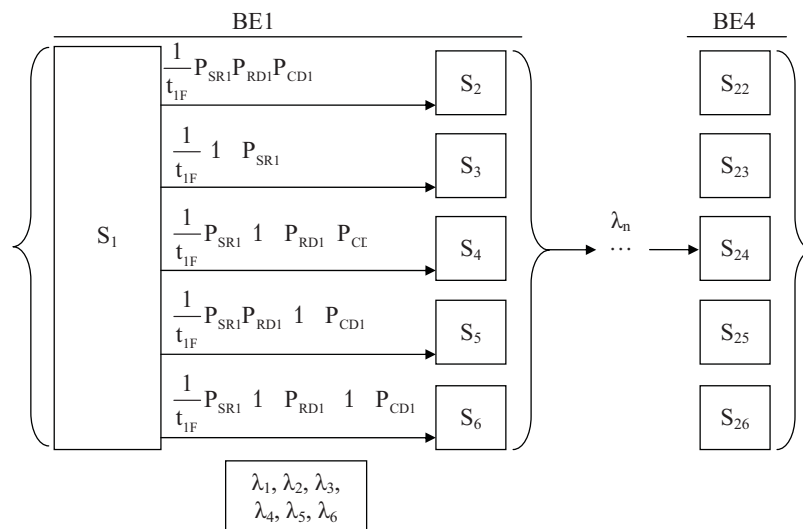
BE1

BE4

$\frac{1}{t_{1F}} P_{SR1} P_{RD1} P_{CD1}$

$S_2$

$\frac{1}{t_{1F}} 1 \quad P_{SR1}$

$S_3$

$S_1$

$\frac{1}{t_{1F}} P_{SR1} \; 1 \quad P_{RD1} \; P_{CD}$

$S_4$

$\frac{1}{t_{1F}} P_{SR1} P_{RD1} \; 1 \quad P_{CD1}$

$S_5$

$\frac{1}{t_{1F}} P_{SR1} \; 1 \quad P_{RD1} \quad 1 \quad P_{CD1}$

$S_6$

$\lambda_n$

$\cdots$

$S_{22}$

$S_{23}$

$S_{24}$

$S_{25}$

$S_{26}$

$\lambda_1, \lambda_2, \lambda_3, \lambda_4, \lambda_5, \lambda_6$